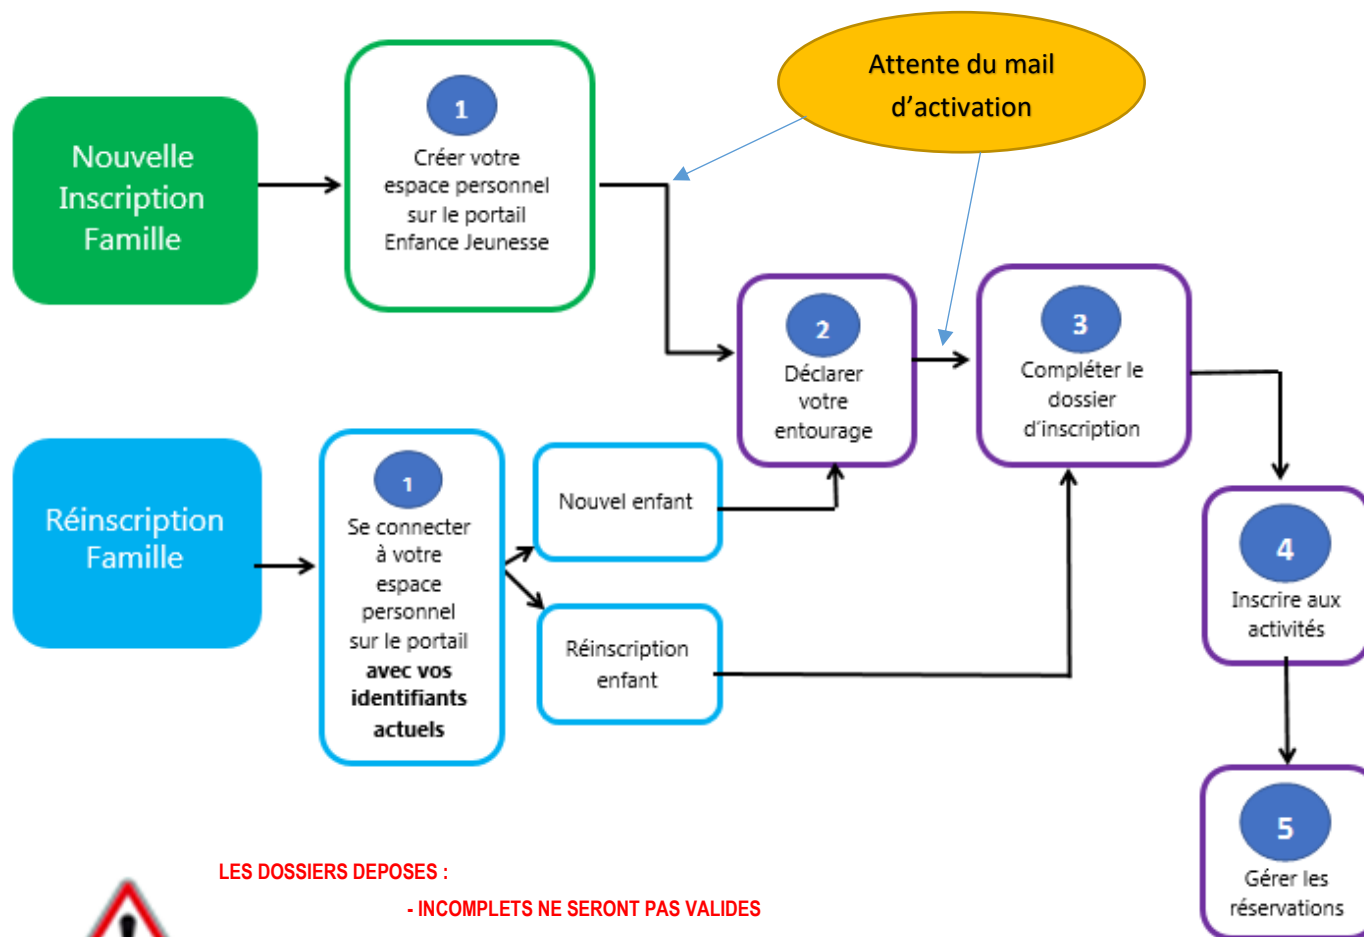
Nouvelle Inscription Famille

1
Créer votre espace personnel sur le portail Enfance Jeunesse

Attente du mail d'activation

2
Déclarer votre entourage

3
Compléter le dossier d'inscription

Réinscription Famille

1
Se connecter à votre espace personnel sur le portail **avec vos identifiants actuels**

Nouvel enfant

Réinscription enfant

4
Inscrire aux activités

5
Gérer les réservations

LES DOSSIERS DEPOSES :

- INCOMPLETS NE SERONT PAS VALIDES